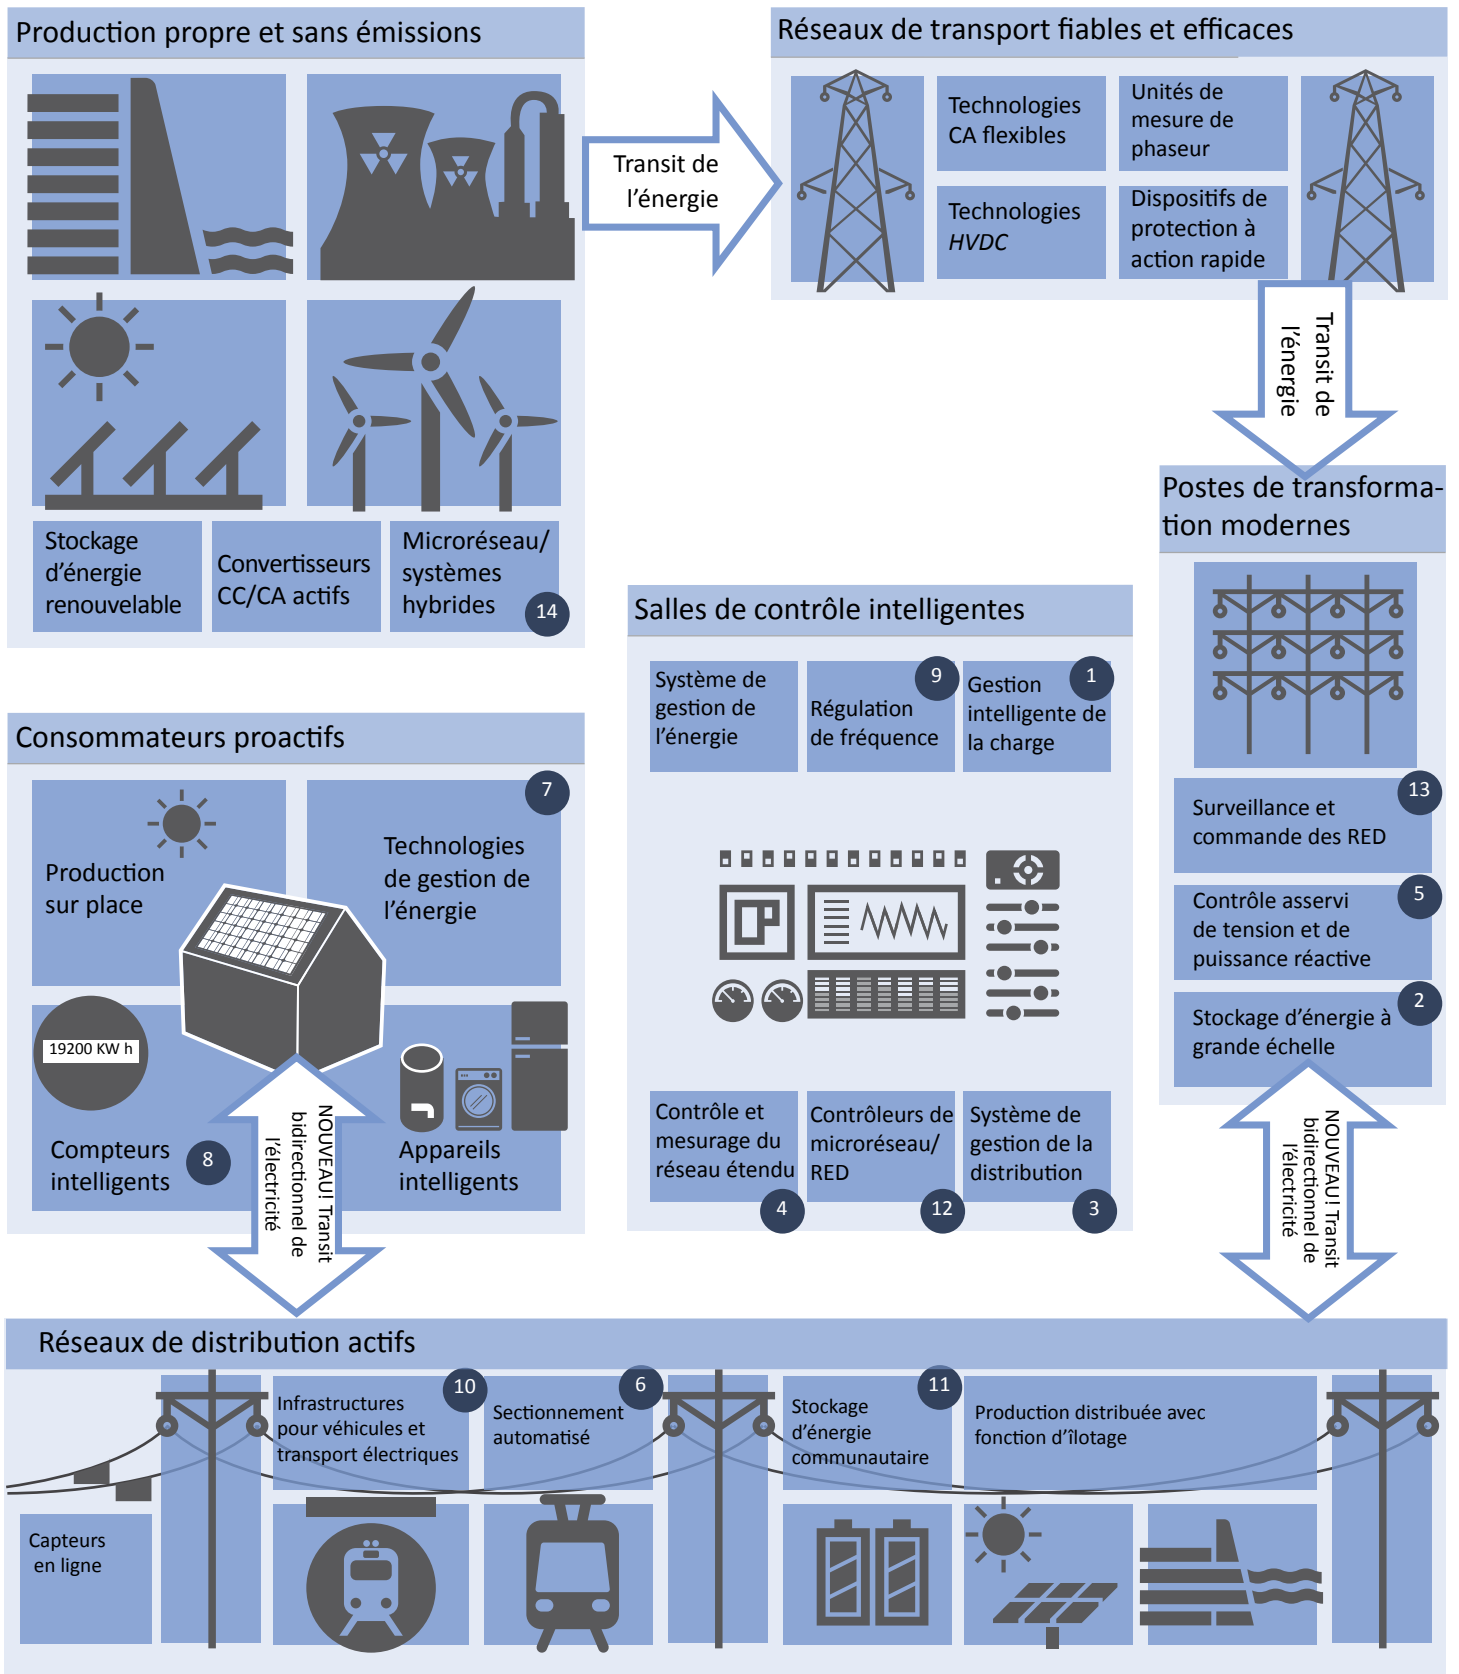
Production propre et sans émissions

Stockage d'énergie renouvelable

Convertisseurs CC/CA actifs

Microréseau/ systèmes hybrides

14

Transit de l'énergie

Réseaux de transport fiables et efficaces

Technologies CA flexibles

Unités de mesure de phaseur

Technologies HVDC

Dispositifs de protection à action rapide

Transit de l'énergie

Postes de transformation modernes

13

Surveillance et commande des RED

5

Contrôle asservi de tension et de puissance réactive

2

Stockage d'énergie à grande échelle

NOUVEAU! Transit bidirectionnel de l'électricité

Salles de contrôle intelligentes

Système de gestion de l'énergie

9

Régulation de fréquence

1

Gestion intelligente de la charge

Contrôle et mesurage du réseau étendu

4

Contrôleurs de microréseau/ RED

12

Système de gestion de la distribution

3

Consommateurs proactifs

Production sur place

7

Technologies de gestion de l'énergie

19200 KW h

Compteurs intelligents

8

NOUVEAU! Transit bidirectionnel de l'électricité

Appareils intelligents

Réseaux de distribution actifs

10

Infrastructures pour véhicules et transport électriques

6

Sectionnement automatisé

11

Stockage d'énergie communautaire

Production distribuée avec fonction d'îlotage

Capteurs en ligne